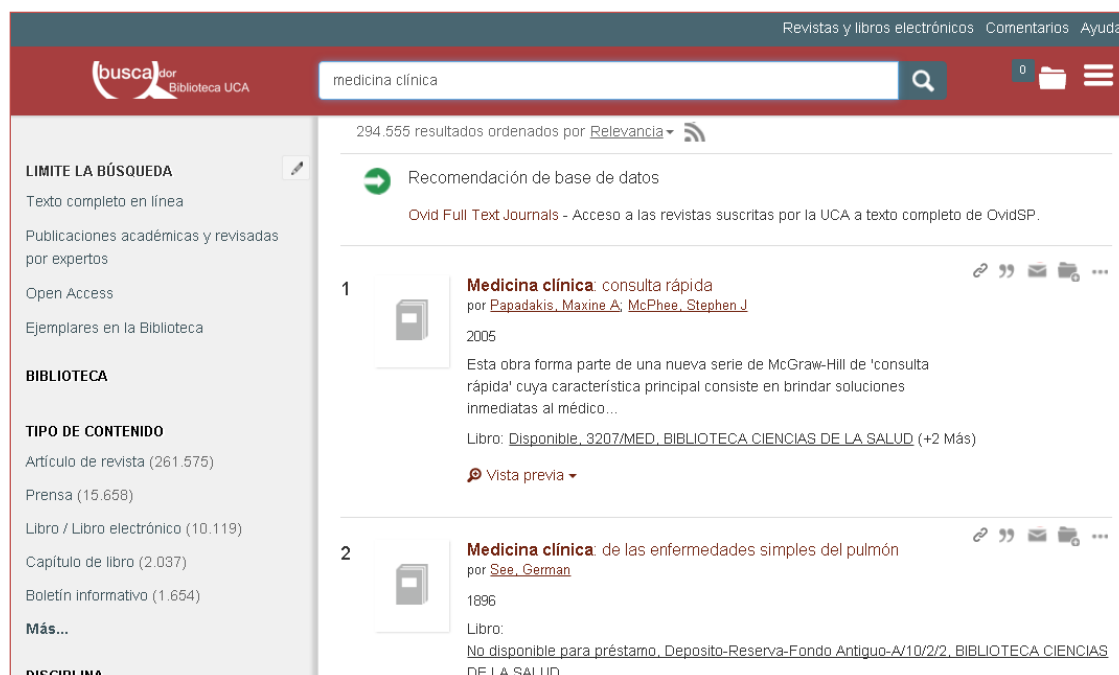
Revistas y libros electrónicos Comentarios Ayuda

buscador Biblioteca UCA

medicina clínica

0

294.555 resultados ordenados por Relevancia

LIMITE LA BÚSQUEDA

Texto completo en línea

Publicaciones académicas y revisadas por expertos

Open Access

Ejemplares en la Biblioteca

BIBLIOTECA

TIPO DE CONTENIDO

Artículo de revista (261.575)

Prensa (15.658)

Libro / Libro electrónico (10.119)

Capítulo de libro (2.037)

Boletín informativo (1.654)

Más...

DISCIPLINA

Recomendación de base de datos

Ovid Full Text Journals - Acceso a las revistas suscritas por la UCA a texto completo de OvidSP.

1

Medicina clínica: consulta rápida
por Papadakis, Maxine A; McPhee, Stephen J

2005

Esta obra forma parte de una nueva serie de McGraw-Hill de 'consulta rápida' cuya característica principal consiste en brindar soluciones inmediatas al médico...

Libro: Disponible, 3207/MED, BIBLIOTECA CIENCIAS DE LA SALUD (+2 Más)

Vista previa

2

Medicina clínica: de las enfermedades simples del pulmón
por See, German

1896

Libro:
No disponible para préstamo, Deposito-Reserva-Fondo Antiguo-A/10/2/2, BIBLIOTECA CIENCIAS DE LA SALUD